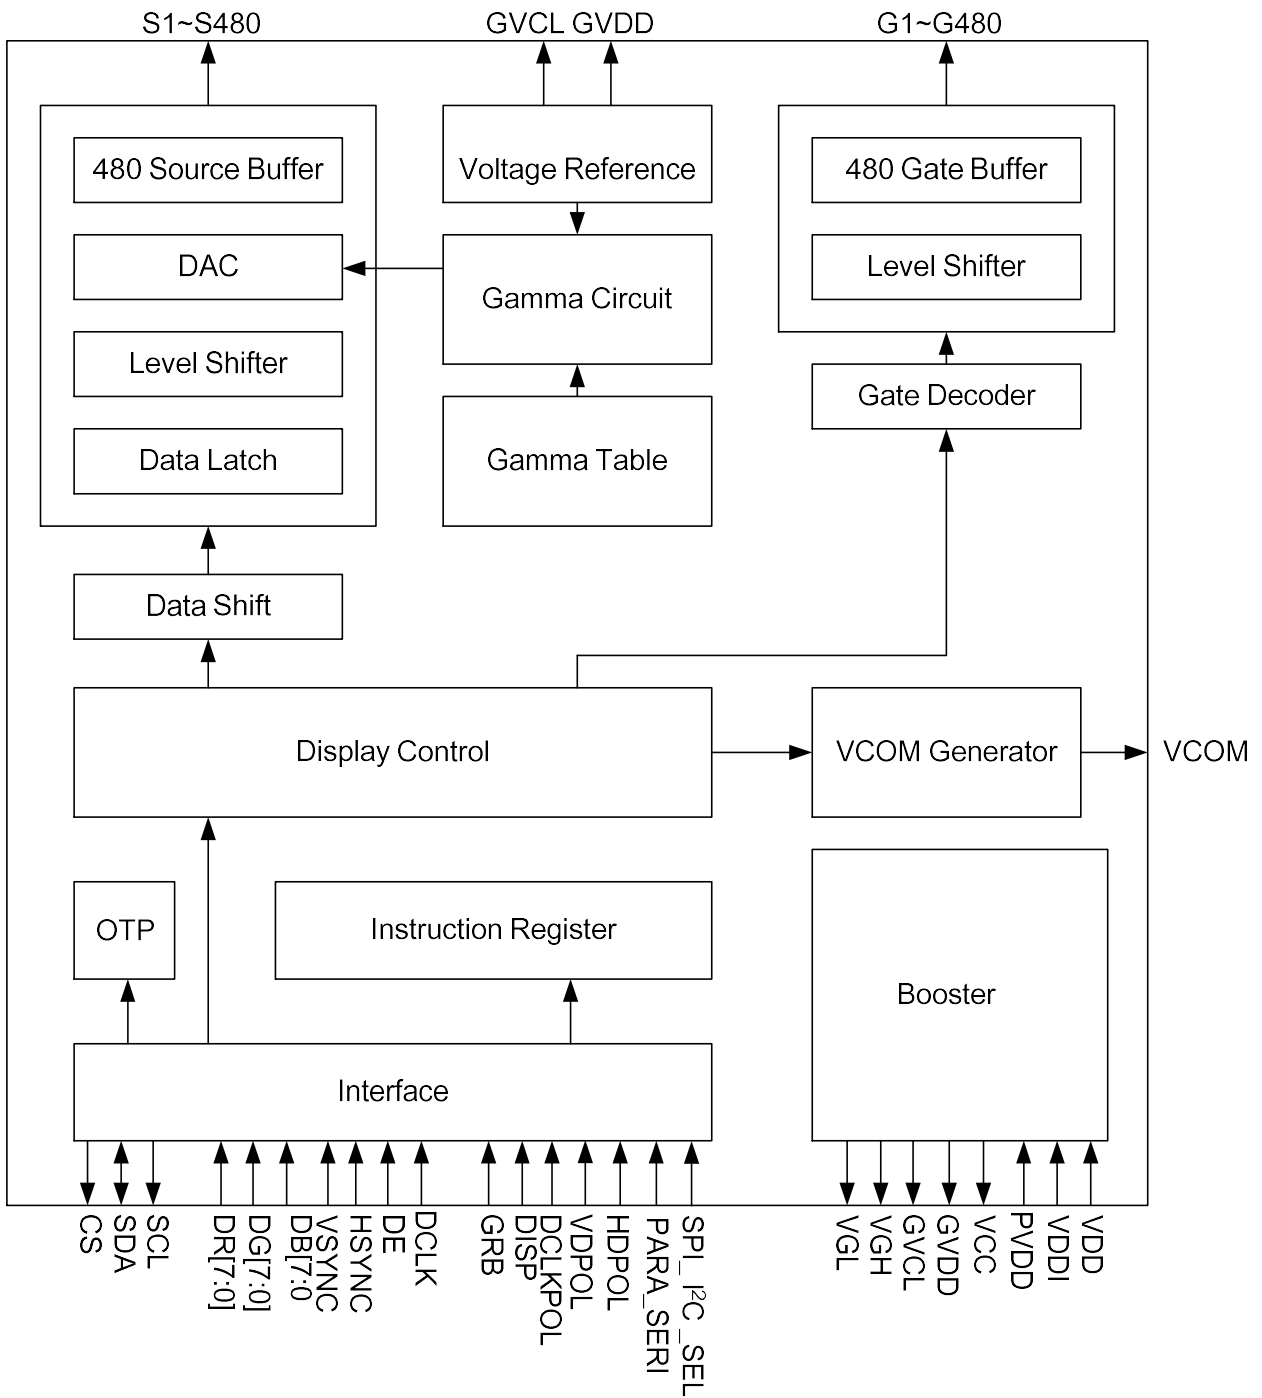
S1~S480
GVCL GVDD
G1~G480

480 Source Buffer
DAC
Level Shifter
Data Latch

Voltage Reference
Gamma Circuit
Gamma Table

480 Gate Buffer
Level Shifter
Gate Decoder

Data Shift
Display Control
VCOM Generator
VCOM

OTP
Instruction Register
Booster
Interface

CS
SDA
SCL
DR[7:0]
DG[7:0]
DB[7:0
VSYNC
HSYNC
DE
DCLK
GRB
DISP
DCLKPOL
VDPOL
HDPOL
PARA_SERI
SPI_I$^2$C_SEL
VGL
VGH
GVCL
GVDD
VCC
PVDD
VDDI
VDD